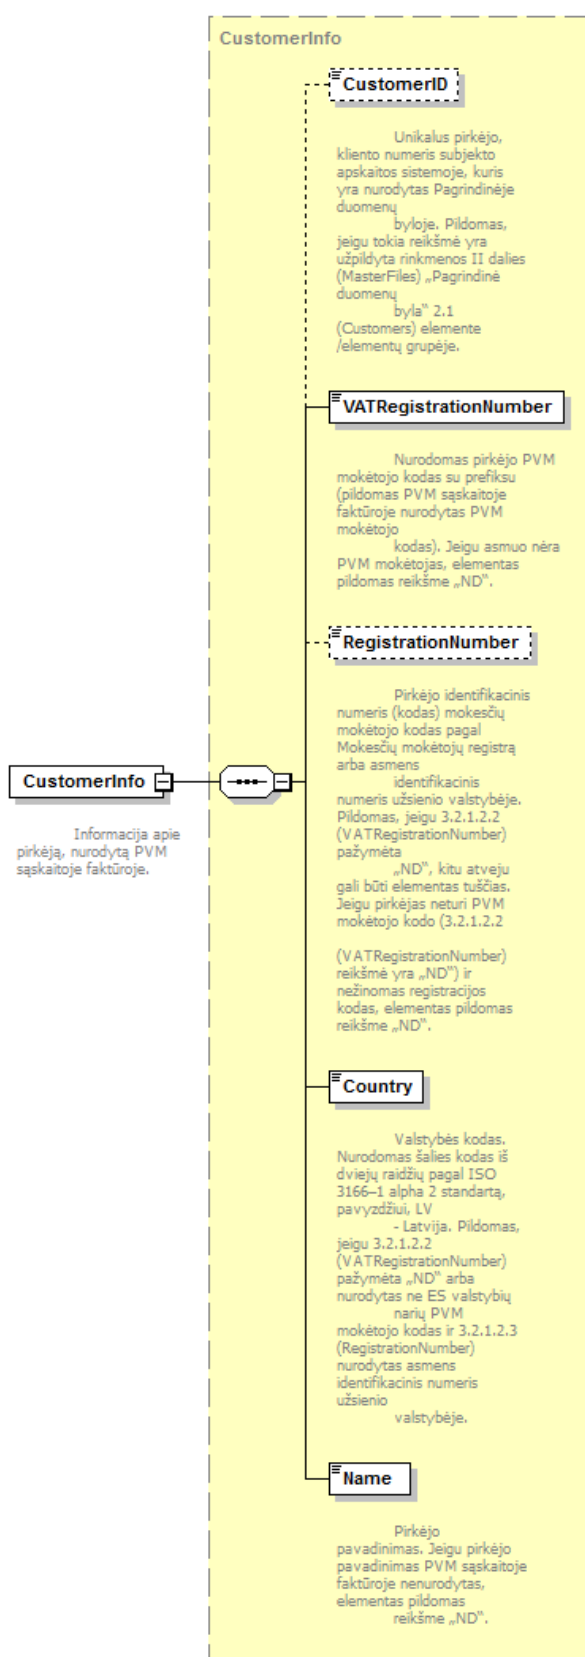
CustomerInfo

CustomerID

Unikalus pirkėjo, kliento numeris subjekto apskaitos sistemoje, kuris yra nurodytas Pagrindinėje duomenų byloje. Pildomas, jeigu tokia reikšmė yra užpildyta rinkmenos II dalies (MasterFiles) „Pagrindinė duomenų byla" 2.1 (Customers) elemente /elementų grupėje.

VATRegistrationNumber

Nurodomas pirkėjo PVM mokėtojo kodas su prefiksu (pildomas PVM sąskaitoje faktūroje nurodytas PVM mokėtojo kodas). Jeigu asmuo nėra PVM mokėtojas, elementas pildomas reikšme „ND".

RegistrationNumber

Pirkėjo identifikacinis numeris (kodas) mokesčių mokėtojo kodas pagal Mokesčių mokėtojų registrą arba asmens identifikacinis numeris užsienio valstybėje. Pildomas, jeigu 3.2.1.2.2 (VATRegistrationNumber) pažymėta „ND", kitu atveju gali būti elementas tuščias. Jeigu pirkėjas neturi PVM mokėtojo kodo (3.2.1.2.2

(VATRegistrationNumber) reikšmė yra „ND") ir nežinomas registracijos kodas, elementas pildomas reikšme „ND".

CustomerInfo

Informacija apie pirkėją, nurodytą PVM sąskaitoje faktūroje.

Country

Valstybės kodas. Nurodomas šalies kodas iš dviejų raidžių pagal ISO 3166–1 alpha 2 standartą, pavyzdžiui, LV - Latvija. Pildomas, jeigu 3.2.1.2.2 (VATRegistrationNumber) pažymėta „ND" arba nurodytas ne ES valstybių narių PVM mokėtojo kodas ir 3.2.1.2.3 (RegistrationNumber) nurodytas asmens identifikacinis numeris užsienio valstybėje.

Name

Pirkėjo pavadinimas. Jeigu pirkėjo pavadinimas PVM sąskaitoje faktūroje nenurodytas, elementas pildomas reikšme „ND".